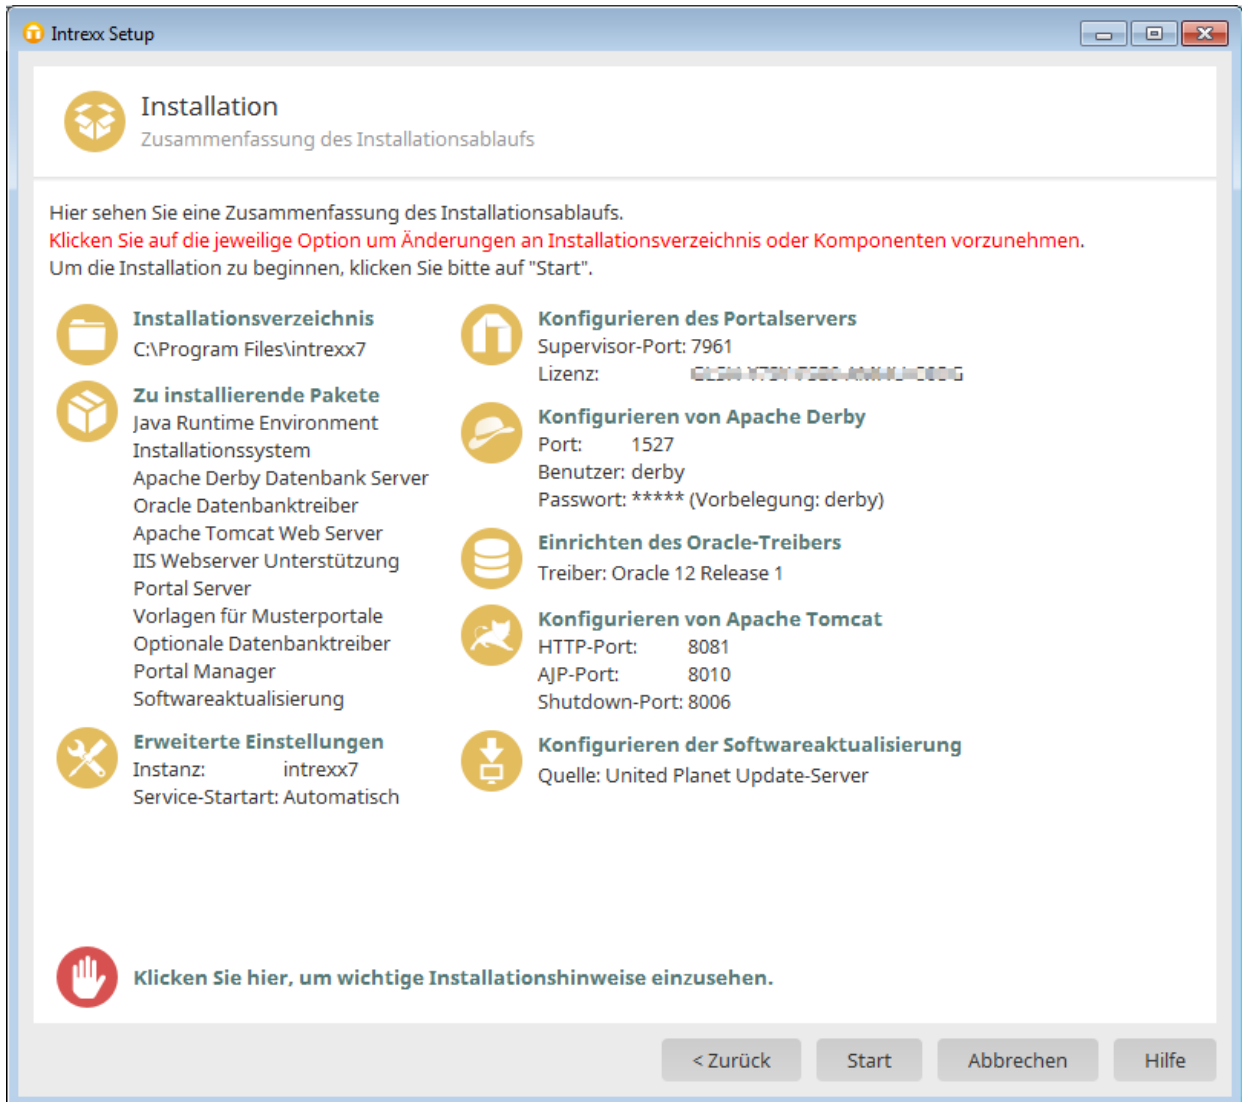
Intrexx Setup

Installation
Zusammenfassung des Installationsablaufs

Hier sehen Sie eine Zusammenfassung des Installationsablaufs.
Klicken Sie auf die jeweilige Option um Änderungen an Installationsverzeichnis oder Komponenten vorzunehmen.
Um die Installation zu beginnen, klicken Sie bitte auf "Start".

Installationsverzeichnis
C:\Program Files\intrexx7

Zu installierende Pakete
Java Runtime Environment
Installationssystem
Apache Derby Datenbank Server
Oracle Datenbanktreiber
Apache Tomcat Web Server
IIS Webserver Unterstützung
Portal Server
Vorlagen für Musterportale
Optionale Datenbanktreiber
Portal Manager
Softwareaktualisierung

Erweiterte Einstellungen
Instanz: intrexx7
Service-Startart: Automatisch

Konfigurieren des Portalservers
Supervisor-Port: 7961
Lizenz: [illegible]

Konfigurieren von Apache Derby
Port: 1527
Benutzer: derby
Passwort: ***** (Vorbelegung: derby)

Einrichten des Oracle-Treibers
Treiber: Oracle 12 Release 1

Konfigurieren von Apache Tomcat
HTTP-Port: 8081
AJP-Port: 8010
Shutdown-Port: 8006

Konfigurieren der Softwareaktualisierung
Quelle: United Planet Update-Server

Klicken Sie hier, um wichtige Installationshinweise einzusehen.

< Zurück | Start | Abbrechen | Hilfe